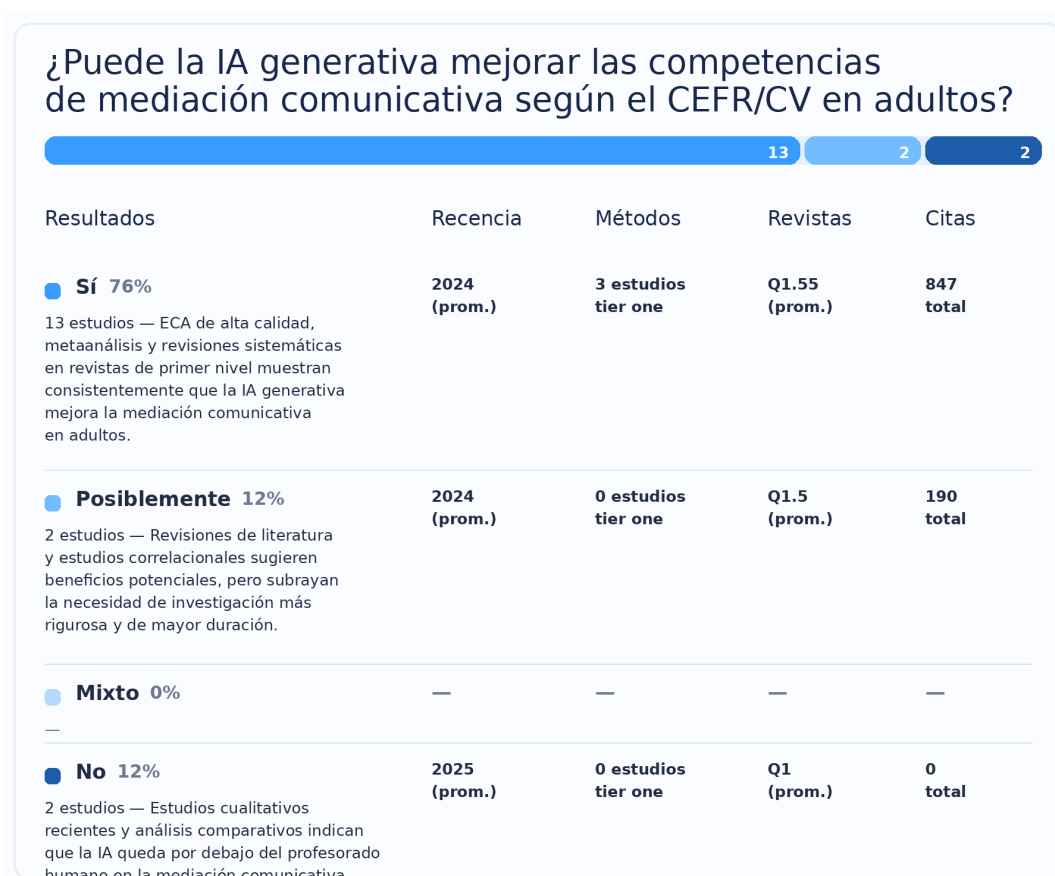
¿Puede la IA generativa mejorar las competencias de mediación comunicativa según el CEFR/CV en adultos?

13 2 2

| Resultados | Recencia | Métodos | Revistas | Citas |
|---|---|---|---|---|
| **Sí** 76% 13 estudios — ECA de alta calidad, metaanálisis y revisiones sistemáticas en revistas de primer nivel muestran consistentemente que la IA generativa mejora la mediación comunicativa en adultos. | 2024 (prom.) | 3 estudios tier one | Q1.55 (prom.) | 847 total |
| **Posiblemente** 12% 2 estudios — Revisiones de literatura y estudios correlacionales sugieren beneficios potenciales, pero subrayan la necesidad de investigación más rigurosa y de mayor duración. | 2024 (prom.) | 0 estudios tier one | Q1.5 (prom.) | 190 total |
| **Mixto** 0% — | — | — | — | — |
| **No** 12% 2 estudios — Estudios cualitativos recientes y análisis comparativos indican que la IA queda por debajo del profesorado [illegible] | 2025 (prom.) | 0 estudios tier one | Q1 (prom.) | 0 total |